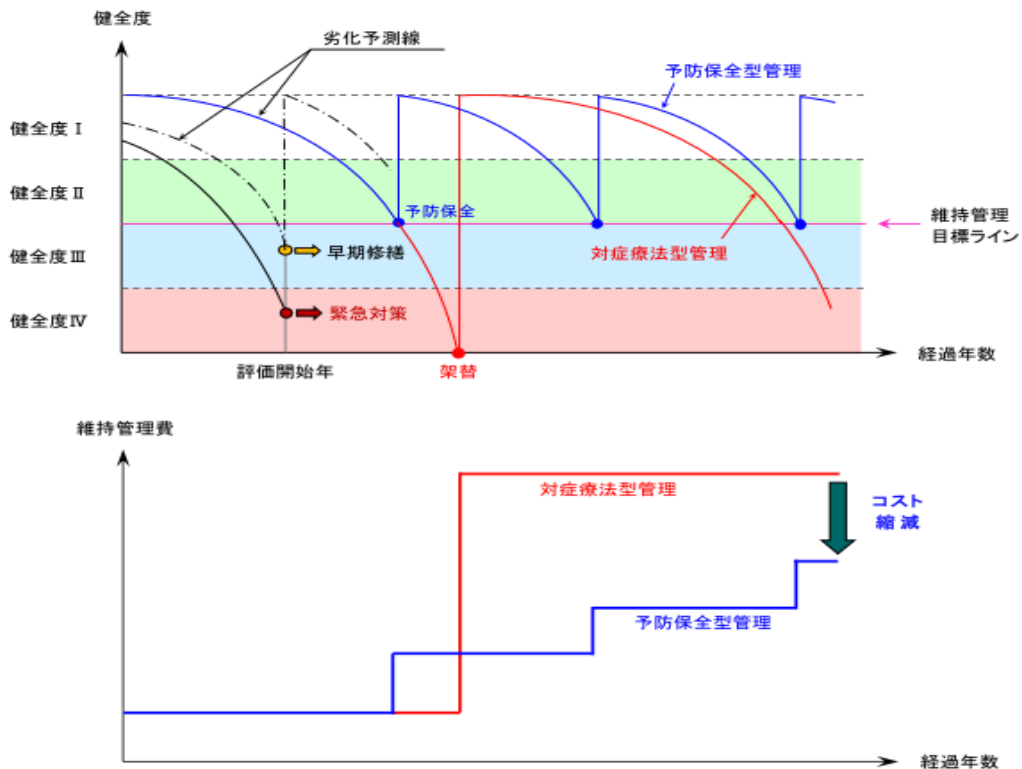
健全度

劣化予測線

予防保全型管理

健全度 I

健全度 II

予防保全

維持管理
目標ライン

健全度 III

早期修繕

対症療法型管理

健全度 IV

緊急対策

評価開始年

架替

経過年数

維持管理費

対症療法型管理

コスト
縮減

予防保全型管理

経過年数